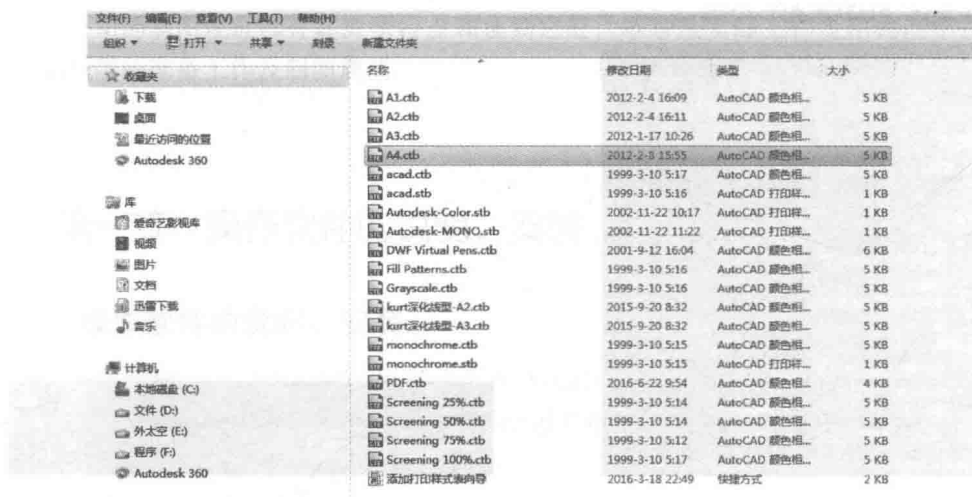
文件(F) 编辑(E) 查看(V) 工具(T) 帮助(H)

组织 ▾ 打开 ▾ 共享 ▾ 刻录 新建文件夹

☆ 收藏夹
下载
桌面
最近访问的位置
Autodesk 360

库
爱奇艺影视库
视频
图片
文档
迅雷下载
音乐

计算机
本地磁盘 (C:)
文件 (D:)
外太空 (E:)
程序 (F:)
Autodesk 360

| 名称 | 修改日期 | 类型 | 大小 |
|---|---|---|---|
| A1.ctb | 2012-2-4 16:09 | AutoCAD 颜色相... | 5 KB |
| A2.ctb | 2012-2-4 16:11 | AutoCAD 颜色相... | 5 KB |
| A3.ctb | 2012-1-17 10:26 | AutoCAD 颜色相... | 5 KB |
| A4.ctb | 2012-2-8 15:55 | AutoCAD 颜色相... | 5 KB |
| acad.ctb | 1999-3-10 5:17 | AutoCAD 颜色相... | 5 KB |
| acad.stb | 1999-3-10 5:16 | AutoCAD 打印样... | 1 KB |
| Autodesk-Color.stb | 2002-11-22 10:17 | AutoCAD 打印样... | 1 KB |
| Autodesk-MONO.stb | 2002-11-22 11:22 | AutoCAD 打印样... | 1 KB |
| DWF Virtual Pens.ctb | 2001-9-12 16:04 | AutoCAD 颜色相... | 6 KB |
| Fill Patterns.ctb | 1999-3-10 5:16 | AutoCAD 颜色相... | 5 KB |
| Grayscale.ctb | 1999-3-10 5:16 | AutoCAD 颜色相... | 5 KB |
| kurt深化线型-A2.ctb | 2015-9-20 8:32 | AutoCAD 颜色相... | 5 KB |
| kurt深化线型-A3.ctb | 2015-9-20 8:32 | AutoCAD 颜色相... | 5 KB |
| monochrome.ctb | 1999-3-10 5:15 | AutoCAD 颜色相... | 5 KB |
| monochrome.stb | 1999-3-10 5:15 | AutoCAD 打印样... | 1 KB |
| PDF.ctb | 2016-6-22 9:54 | AutoCAD 颜色相... | 4 KB |
| Screening 25%.ctb | 1999-3-10 5:14 | AutoCAD 颜色相... | 5 KB |
| Screening 50%.ctb | 1999-3-10 5:14 | AutoCAD 颜色相... | 5 KB |
| Screening 75%.ctb | 1999-3-10 5:12 | AutoCAD 颜色相... | 5 KB |
| Screening 100%.ctb | 1999-3-10 5:17 | AutoCAD 颜色相... | 5 KB |
| 添加打印样式表向导 | 2016-3-18 22:49 | 快捷方式 | 2 KB |